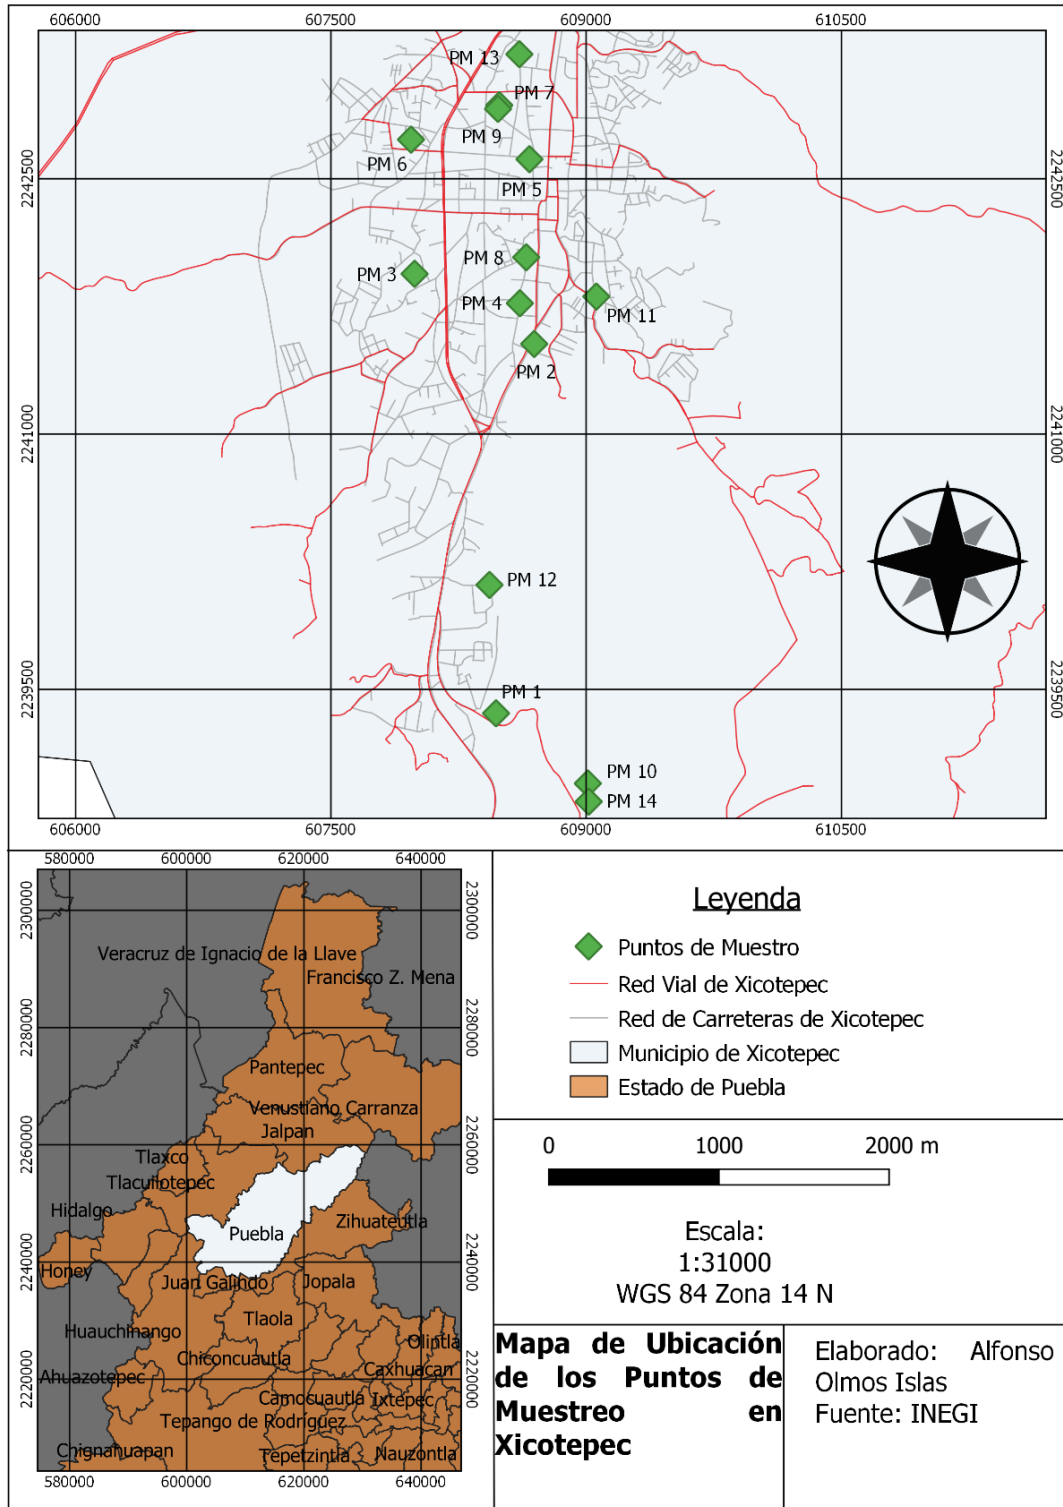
606000 607500 609000 610500

2242500 2241000 2239500

PM 13
PM 7
PM 9
PM 6
PM 5
PM 8
PM 3
PM 4
PM 11
PM 2
PM 12
PM 1
PM 10
PM 14

2242500 2241000 2239500

606000 607500 609000 610500

580000 600000 620000 640000

2300000 2280000 2260000 2240000 2220000

Veracruz de Ignacio de la Llave
Francisco Z. Mena
Pantepec
Venustiano Carranza
Jalpan
Tlaxco
Tlacuilotepec
Hidalgo
Puebla
Zihuateutla
Honey
Juan Galindo
Jopala
Tlaola
Huauchinango
Olintla
Chiconcuautla
Caxhuacan
Ahuazotepec
Camocuautla
Ixtepec
Tepango de Rodríguez
Chignahuapan
Tepetzintla
Nauzontla

2300000 2280000 2260000 2240000 2220000

580000 600000 620000 640000

Leyenda
Puntos de Muestro
Red Vial de Xicotepec
Red de Carreteras de Xicotepec
Municipio de Xicotepec
Estado de Puebla

0 1000 2000 m

Escala:
1:31000
WGS 84 Zona 14 N

Mapa de Ubicación de los Puntos de Muestreo en Xicotepec

Elaborado: Alfonso Olmos Islas
Fuente: INEGI